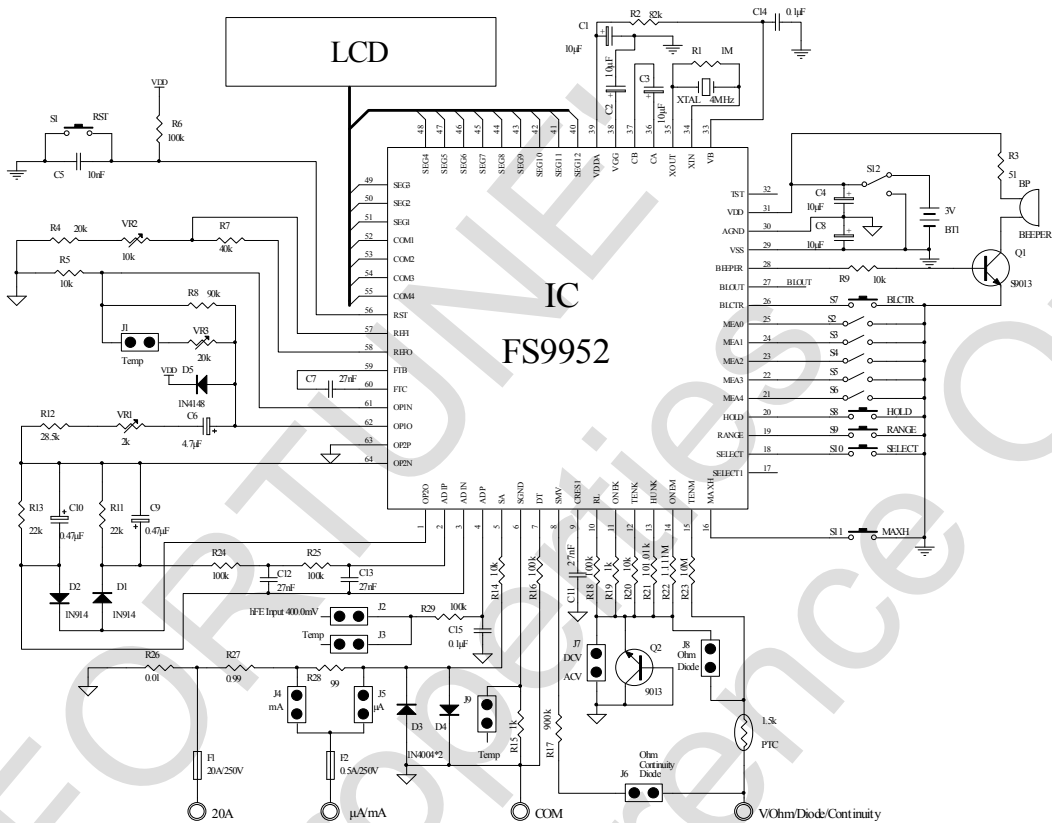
LCD

IC
FS9952

VDD
R6
100k
S1 RST
C5 10nF

C1 10μF
R2 82k
C14 0.1μF
R1 1M
C2 10μF
C3 10μF
XTAL 4MHz

48 SEG4
47 SEG5
46 SEG6
45 SEG7
44 SEG8
43 SEG9
42 SEG10
41 SEG11
40 SEG12
39 VDDA
38 VGG
37 CB
36 CA
35 XOUT
34 XIN
33 VB

49 SEG3
50 SEG2
51 SEG1
52 COM1
53 COM2
54 COM3
55 COM4
56 RST
57 REFI
58 REFO
59 FTB
60 FTC
61 OPIN
62 OPIO
63 OP2P
64 OP2N

R4 20k
VR2 10k
R7 40k
R5 10k
R8 90k
J1 Temp
VR3 20k
VDD D5 1N4148
C7 27nF
R12 28.5k
VR1 2k
C6 4.7μF

32 TST
31 VDD
30 AGND
29 VSS
28 BEEPER
27 BLOUT
26 BLCTR
25 MEA0
24 MEA1
23 MEA2
22 MEA3
21 MEA4
20 HOLD
19 RANGE
18 SELECT
17 SELECT1

S12
C4 10μF
C8 10μF
3V BT1
R3 51
BP
BEEPER
Q1 S9013
R9 10k
BLOUT
S7 BLCTR
S2
S3
S4
S5
S6
S8 HOLD
S9 RANGE
S10 SELECT
S11 MAXH

1 OP2O
2 OP1P
3 ADIN
4 ADP
5 SA
6 SGND
7 DT
8 SMV
9 CRES1
10 RL
11 ONEK
12 TENK
13 HUNK
14 ONEM
15 TENM
16 MAXH

R13 22k
C10 0.47μF
R11 22k
C9 0.47μF
D2 1N914
D1 1N914
R24 100k
R25 100k
C12 27nF
C13 27nF
R14 10k
R16 100k
C11 2.7nF
R18 100
R19 1k
R20 10k
R21 101.01k
R22 1.11M
R23 10M
hFE Input 400.0mV J2
R29 100k
Temp J3
C15 0.1μF
J7 DCV ACV
Q2 9013
J8 Ohm Diode
R26 0.01
R27 0.99
R28 99
J4 mA
J5 μA
D3
D4
1N4004*2
J9 Temp
R15 1k
R17 900k
1.5k PTC
F1 20A/250V
F2 0.5A/250V
J6 Ohm Continuity Diode
20A
μA/mA
COM
V/Ohm/Diode/Continuity